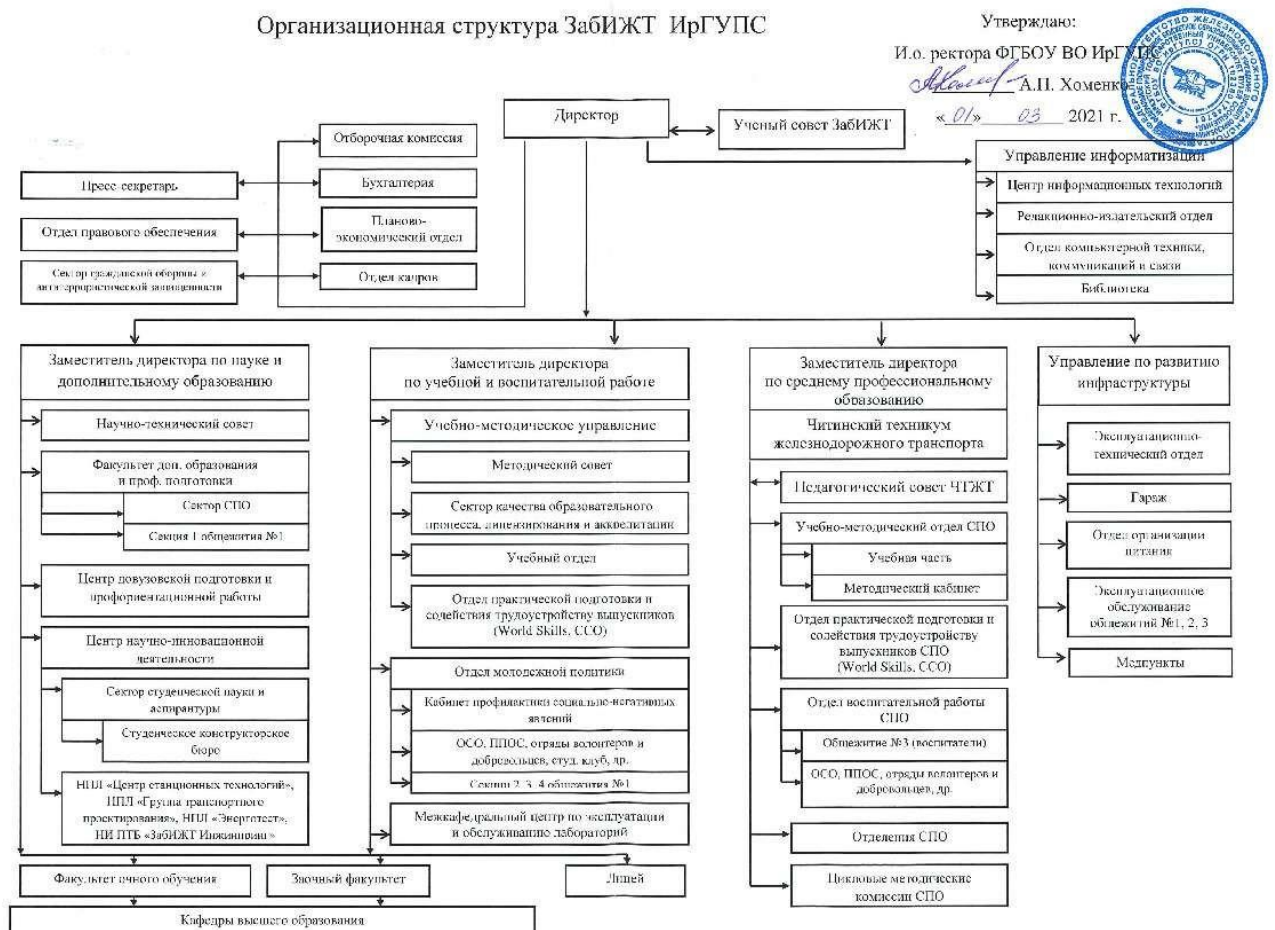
Организационная структура ЗабИЖТ ИрГУПС

Утверждаю:
И.о. ректора ФГБОУ ВО ИрГУПС
А.П. Хоменко
«01» 03 2021 г.

Директор

Ученый совет ЗабИЖТ

Отборочная комиссия

Пресс-секретарь

Бухгалтерия

Отдел правового обеспечения

Планово-экономический отдел

Сектор гражданской обороны и антитеррористической защищенности

Отдел кадров

Управление информатизации

Центр информационных технологий

Редакционно-издательский отдел

Отдел компьютерной техники, коммуникаций и связи

Библиотека

Заместитель директора по науке и дополнительному образованию

Научно-технический совет

Факультет доп. образования и проф. подготовки

Сектор СПО

Секция 1 общежития №1

Центр довузовской подготовки и профориентационной работы

Центр научно-инновационной деятельности

Сектор студенческой науки и аспирантуры

Студенческое конструкторское бюро

НПЛ «Центр станционных технологий», НПЛ «Группа транспортного проектирования», НПЛ «Энерготест», НИ ПТБ «ЗабИЖТ Инжиниринг»

Заместитель директора по учебной и воспитательной работе

Учебно-методическое управление

Методический совет

Сектор качества образовательного процесса, лицензирования и аккредитации

Учебный отдел

Отдел практической подготовки и содействия трудоустройству выпускников (World Skills, ССО)

Отдел молодежной политики

Кабинет профилактики социально-негативных явлений

ОСО, ППОС, отряды волонтеров и добровольцев, студ. клуб, др.

Секции 2, 3, 4 общежития №1

Межкафедральный центр по эксплуатации и обслуживанию лабораторий

Заместитель директора по среднему профессиональному образованию

Читинский техникум железнодорожного транспорта

Педагогический совет ЧТЖТ

Учебно-методический отдел СПО

Учебная часть

Методический кабинет

Отдел практической подготовки и содействия трудоустройству выпускников СПО (World Skills, ССО)

Отдел воспитательной работы СПО

Общежитие №3 (воспитатели)

ОСО, ППОС, отряды волонтеров и добровольцев, др.

Отделения СПО

Цикловые методические комиссии СПО

Управление по развитию инфраструктуры

Эксплуатационно-технический отдел

Гараж

Отдел организации питания

Эксплуатационное обслуживание общежитий №1, 2, 3

Медпункты

Факультет очного обучения

Заочный факультет

Лицей

Кафедры высшего образования